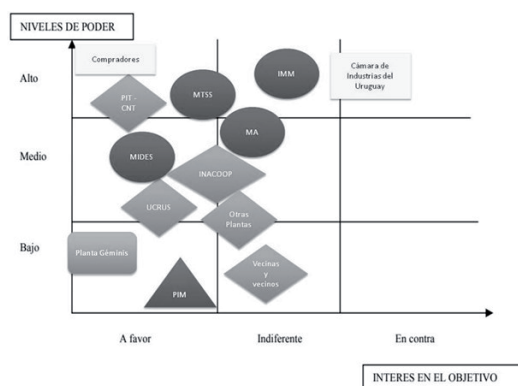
NIVELES DE PODER

Compradores

Alto

PIT - CNT

MTSS

IMM

Cámara de Industrias del Uruguay

MA

Medio

MIDES

INACOOP

UCRUS

Otras Plantas

Bajo

Planta Géminis

Vecinas y vecinos

PIM

A favor

Indiferente

En contra

INTERES EN EL OBJETIVO